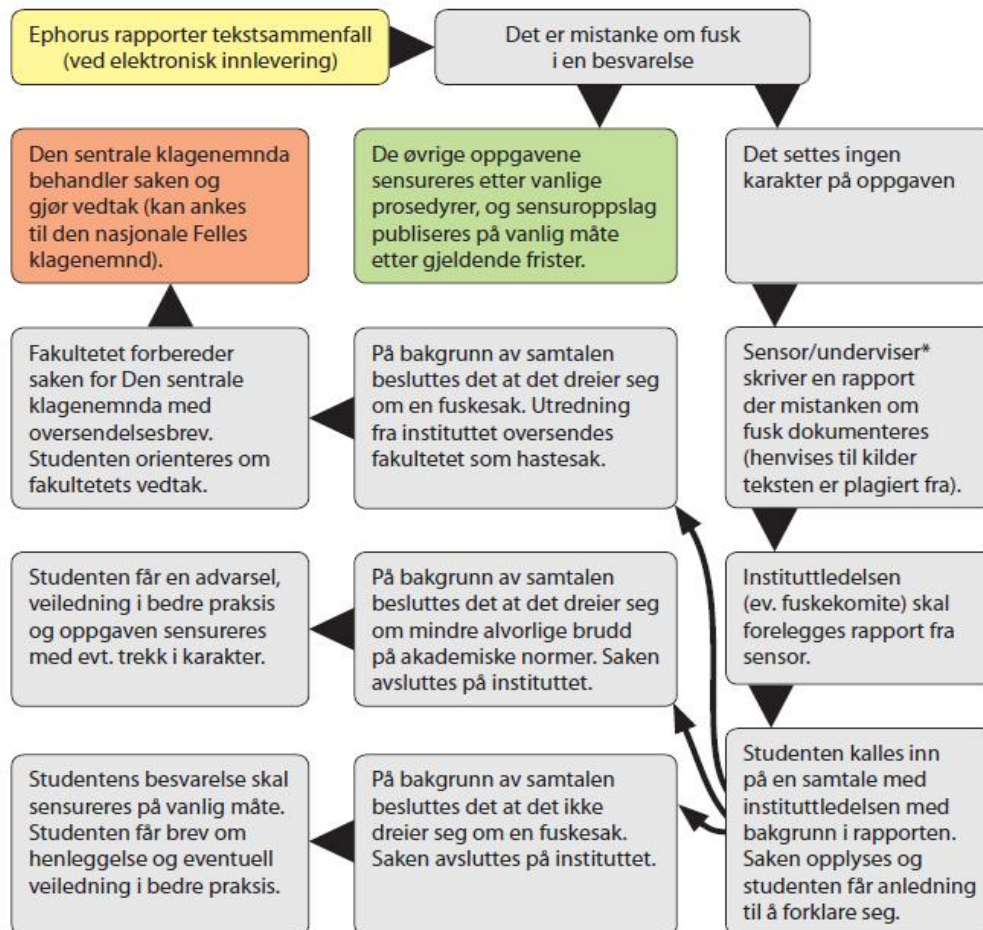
Ephorus rapporter tekstsammenfall (ved elektronisk innlevering)

Det er mistanke om fusk i en besvarelse

Den sentrale klagenemnda behandler saken og gjør vedtak (kan ankes til den nasjonale Felles klagenemnd).

De øvrige oppgavene sensureres etter vanlige prosedyrer, og sensuroppslag publiseres på vanlig måte etter gjeldende frister.

Det settes ingen karakter på oppgaven

Fakultetet forbereder saken for Den sentrale klagenemnda med oversendelsesbrev. Studenten orienteres om fakultetets vedtak.

På bakgrunn av samtalen besluttes det at det dreier seg om en fuskesak. Utredning fra instituttet oversendes fakultetet som hastesak.

Sensor/underviser* skriver en rapport der mistanken om fusk dokumenteres (henvises til kilder teksten er plagiert fra).

Studenten får en advarsel, veiledning i bedre praksis og oppgaven sensureres med evt. trekk i karakter.

På bakgrunn av samtalen besluttes det at det dreier seg om mindre alvorlige brudd på akademiske normer. Saken avsluttes på instituttet.

Instituttledelsen (ev. fuskekomite) skal forelegges rapport fra sensor.

Studentens besvarelse skal sensureres på vanlig måte. Studenten får brev om henleggelse og eventuell veiledning i bedre praksis.

På bakgrunn av samtalen besluttes det at det ikke dreier seg om en fuskesak. Saken avsluttes på instituttet.

Studenten kalles inn på en samtale med instituttledelsen med bakgrunn i rapporten. Saken opplyses og studenten får anledning til å forklare seg.